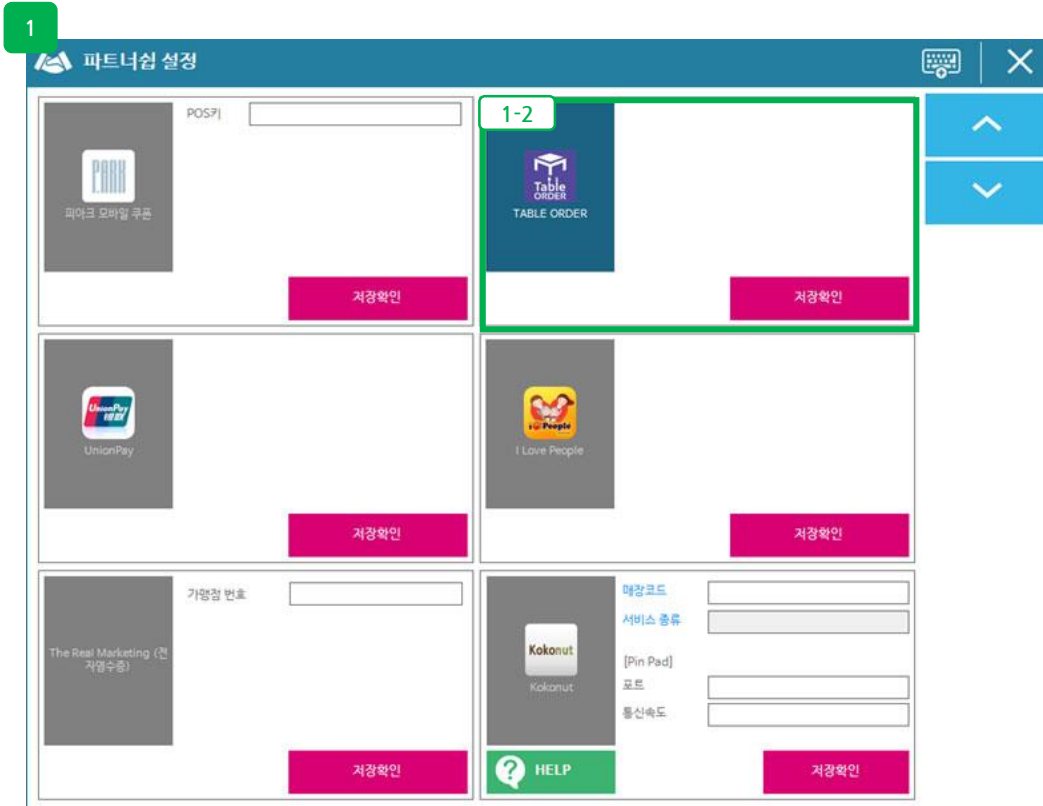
1

파트너쉽 설정

PARK
파이크 모바일 쿠폰
POS키
저장확인

1-2
Table ORDER
TABLE ORDER
저장확인

UnionPay 银联
UnionPay
저장확인

I Love People
I Love People
저장확인

The Real Marketing (전자영수증)
가맹점 번호
저장확인

Kokonut
Kokonut
매장코드
서비스 종류
[Pin Pad]
포트
통신속도
HELP
저장확인